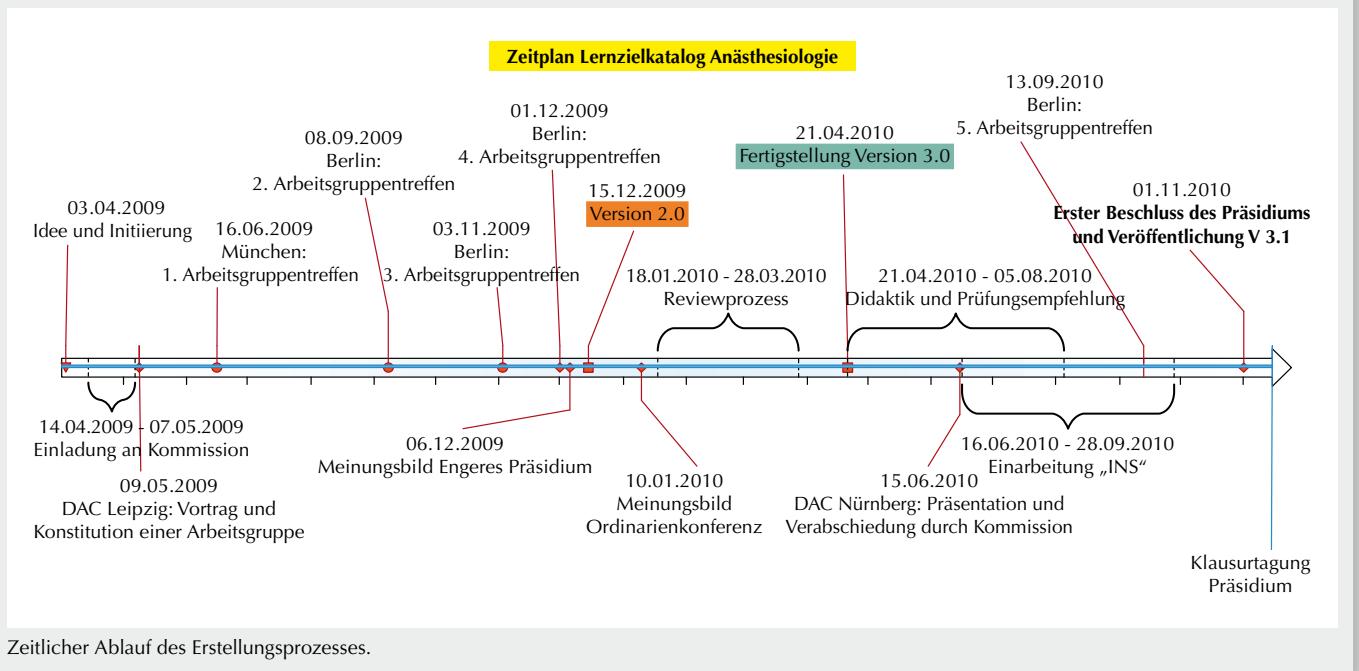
Zeitplan Lernzielkatalog Anästhesiologie

03.04.2009
Idee und Initiierung

16.06.2009
München:
1. Arbeitsgruppentreffen

08.09.2009
Berlin:
2. Arbeitsgruppentreffen

03.11.2009
Berlin:
3. Arbeitsgruppentreffen

01.12.2009
Berlin:
4. Arbeitsgruppentreffen

15.12.2009
Version 2.0

18.01.2010 - 28.03.2010
Reviewprozess

21.04.2010
Fertigstellung Version 3.0

21.04.2010 - 05.08.2010
Didaktik und Prüfungsempfehlung

13.09.2010
Berlin:
5. Arbeitsgruppentreffen

01.11.2010
Erster Beschluss des Präsidiums und Veröffentlichung V 3.1

14.04.2009 - 07.05.2009
Einladung an Kommission

09.05.2009
DAC Leipzig: Vortrag und Konstitution einer Arbeitsgruppe

06.12.2009
Meinungsbild Engeres Präsidium

10.01.2010
Meinungsbild Ordinarienkonferenz

15.06.2010
DAC Nürnberg: Präsentation und Verabschiedung durch Kommission

16.06.2010 - 28.09.2010
Einarbeitung „INS"

Klausurtagung Präsidium

Zeitlicher Ablauf des Erstellungsprozesses.